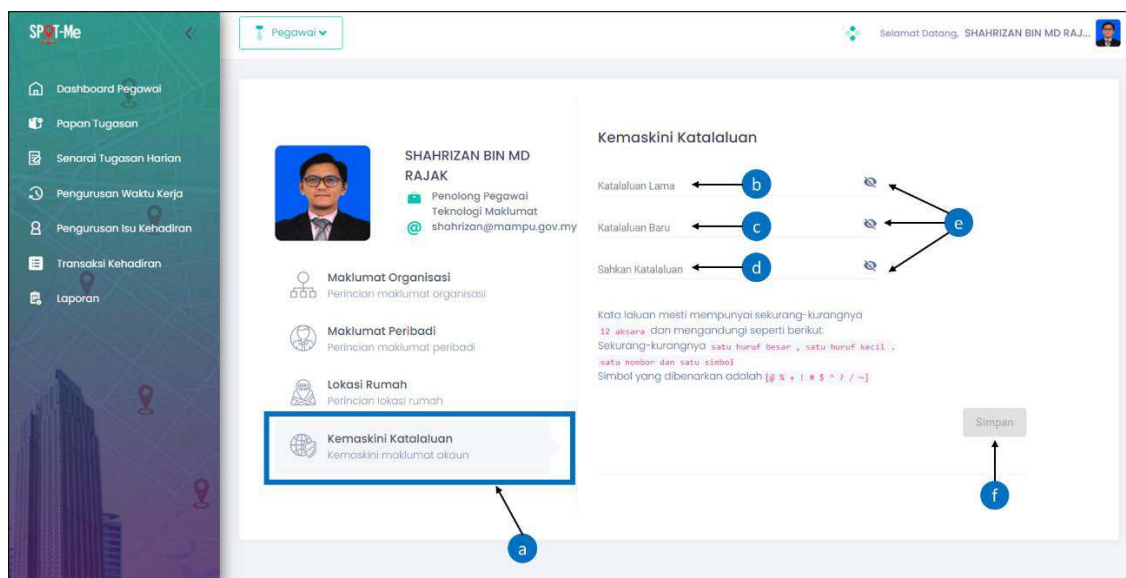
SPOT-Me

Dashboard Pegawai
Papan Tugasan
Senarai Tugasan Harian
Pengurusan Waktu Kerja
Pengurusan Isu Kehadiran
Transaksi Kehadiran
Laporan

Pegawai

Selamat Datang, SHAHRIZAN BIN MD RAJ...

SHAHRIZAN BIN MD RAJAK
Penolong Pegawai Teknologi Maklumat
shahrizan@mampu.gov.my

Maklumat Organisasi
Perincian maklumat organisasi

Maklumat Peribadi
Perincian maklumat peribadi

Lokasi Rumah
Perincian lokasi rumah

Kemaskini Katalaluan
Kemaskini maklumat akaun

a

Kemaskini Katalaluan

Katalaluan Lama b
Katalaluan Baru c
Sahkan Katalaluan d
e

Kata laluan mesti mempunyai sekurang-kurangnya 12 aksara dan mengandungi seperti berikut:
Sekurang-kurangnya satu huruf besar , satu huruf kecil , satu nombor dan satu simbol
Simbol yang dibenarkan adalah [@ % + ! # $ ^ ? / ~]

Simpan
f